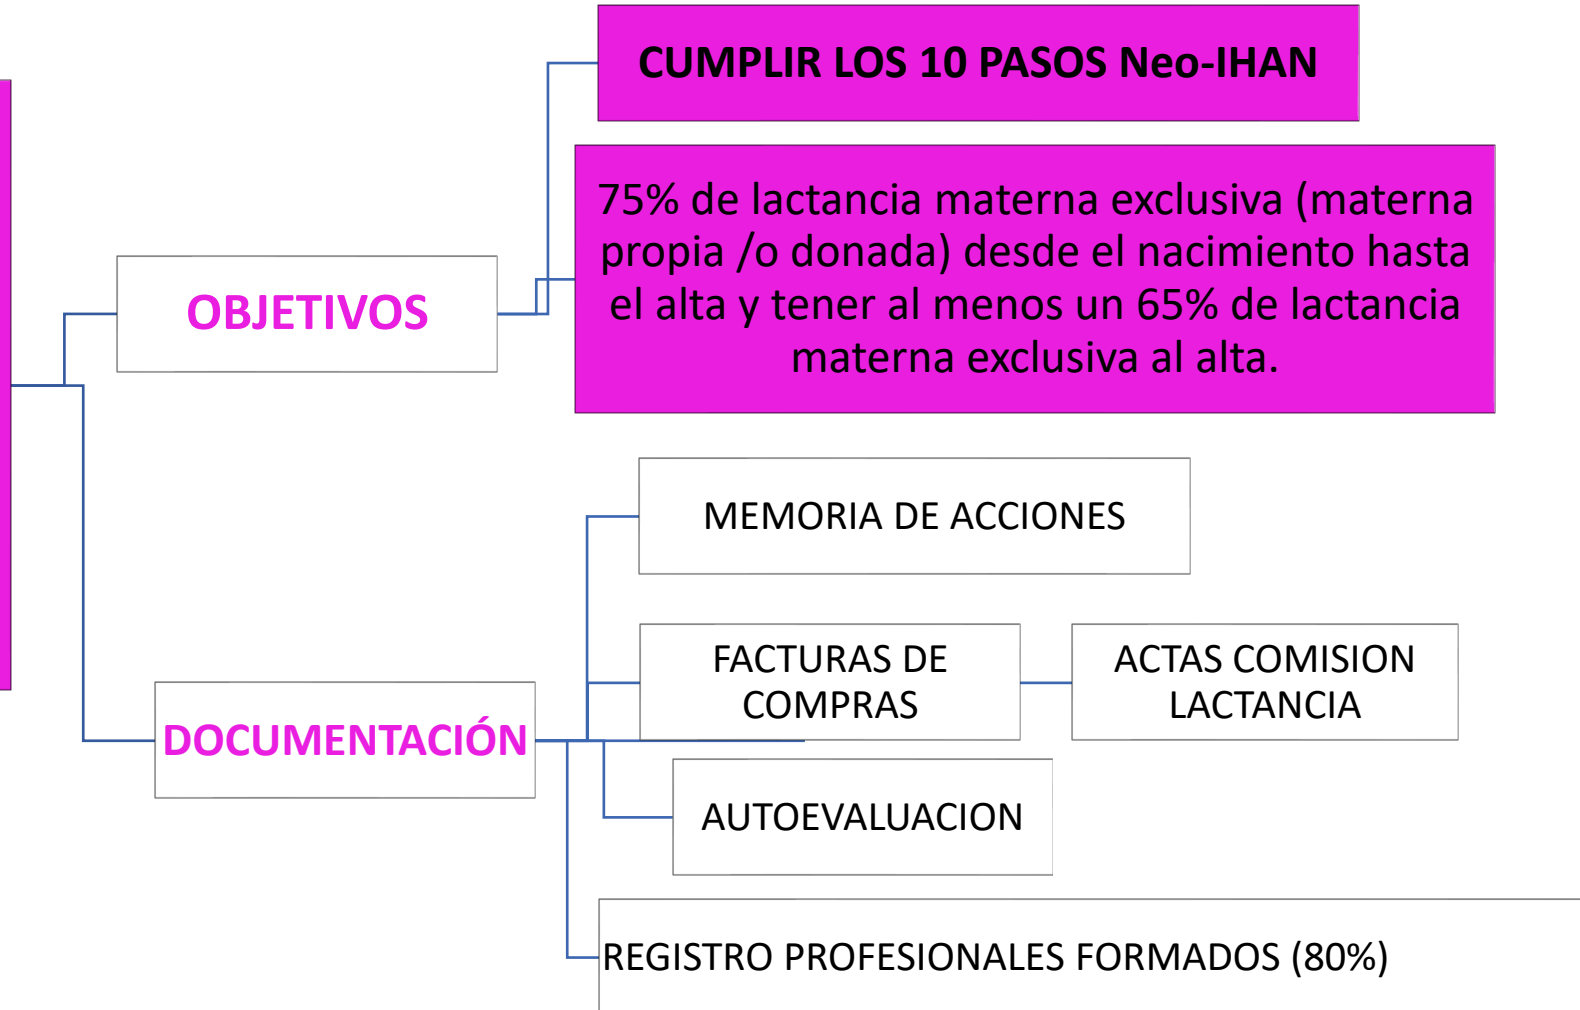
CUMPLIR LOS 10 PASOS Neo-IHAN

OBJETIVOS

75% de lactancia materna exclusiva (materna propia /o donada) desde el nacimiento hasta el alta y tener al menos un 65% de lactancia materna exclusiva al alta.

MEMORIA DE ACCIONES

FACTURAS DE COMPRAS

ACTAS COMISION LACTANCIA

DOCUMENTACIÓN

AUTOEVALUACION

REGISTRO PROFESIONALES FORMADOS (80%)